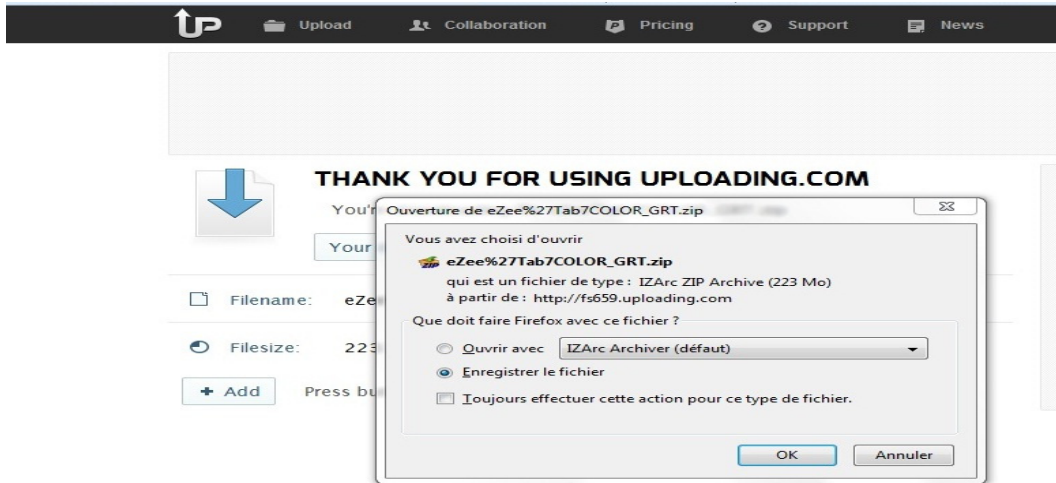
UP Upload Collaboration Pricing Support News

THANK YOU FOR USING UPLOADING.COM

You'r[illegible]

Your

Filename: eZe

Filesize: 223

+ Add Press bu

Ouverture de eZee%27Tab7COLOR_GRT.zip

Vous avez choisi d'ouvrir

eZee%27Tab7COLOR_GRT.zip

qui est un fichier de type : IZArc ZIP Archive (223 Mo)

à partir de : http://fs659.uploading.com

Que doit faire Firefox avec ce fichier ?

Ouvrir avec IZArc Archiver (défaut)

Enregistrer le fichier

Toujours effectuer cette action pour ce type de fichier.

OK Annuler